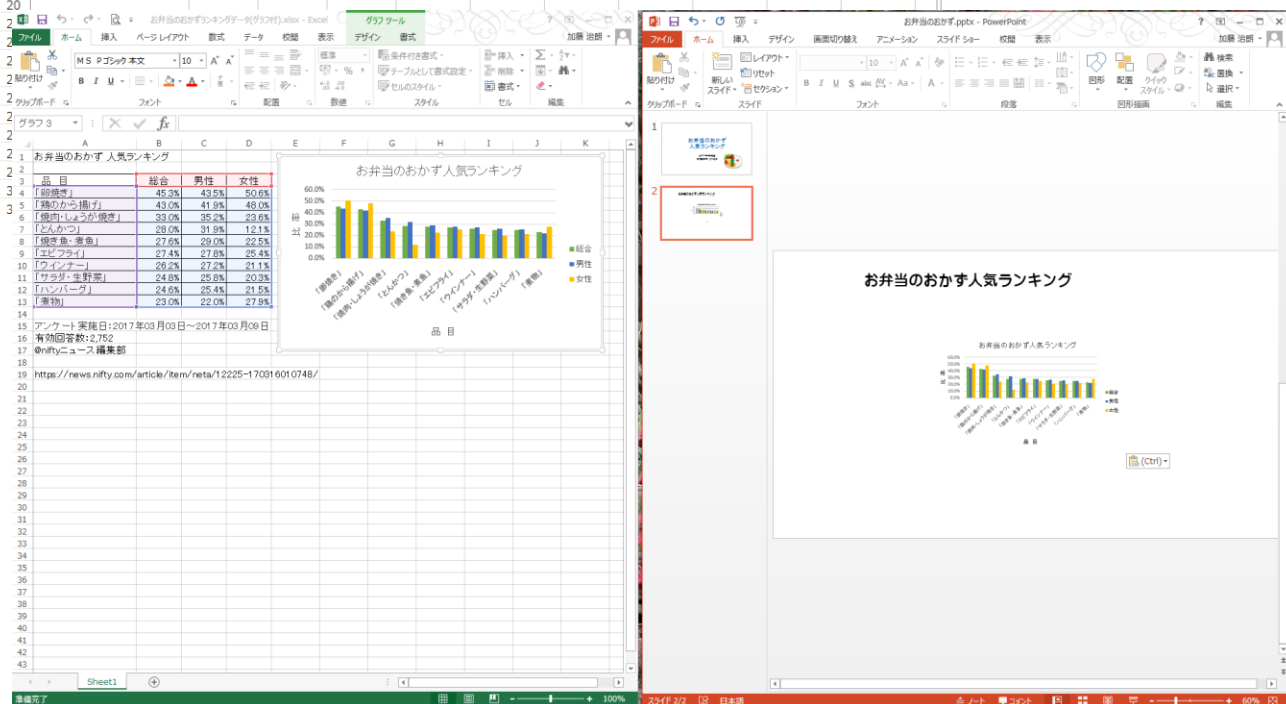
お弁当のおかずランキングデータ(グラフ付).xlsx - Excel
グラフ ツール
?
ファイル ホーム 挿入 ページ レイアウト 数式 データ 校閲 表示 デザイン 書式
加藤 治朗
貼り付け
MS Pゴシック 本文
10
B I U
標準
条件付き書式
テーブルとして書式設定
セルのスタイル
挿入
削除
書式
クリップボード フォント 配置 数値 スタイル セル 編集
グラフ 3
$fx$

| | A | B | C | D |
|---|---|---|---|---|
| 1 | お弁当のおかず 人気ランキング | | | |
| 2 | | | | |
| 3 | 品 目 | 総合 | 男性 | 女性 |
| 4 | 「卵焼き」 | 45.3% | 43.5% | 50.6% |
| 5 | 「鶏のから揚げ」 | 43.0% | 41.9% | 48.0% |
| 6 | 「豚肉・しょうが焼き」 | 33.0% | 35.2% | 23.6% |
| 7 | 「とんかつ」 | 28.0% | 31.9% | 12.1% |
| 8 | 「焼き魚・煮魚」 | 27.6% | 29.0% | 22.5% |
| 9 | 「エビフライ」 | 27.4% | 27.8% | 25.4% |
| 10 | 「ウインナー」 | 26.2% | 27.2% | 21.1% |
| 11 | 「サラダ・生野菜」 | 24.8% | 25.8% | 20.3% |
| 12 | 「ハンバーグ」 | 24.6% | 25.4% | 21.5% |
| 13 | 「煮物」 | 23.0% | 22.0% | 27.9% |

15 アンケート実施日:2017年03月03日～2017年03月09日
16 有効回答数:2,752
17 @niftyニュース編集部
19 https://news.nifty.com/article/item/neta/12225-170316010748/

お弁当のおかず人気ランキング
60.0% 50.0% 40.0% 30.0% 20.0% 10.0% 0.0%
比率
「卵焼き」 「鶏のから揚げ」 「豚肉・しょうが焼き」 「とんかつ」 「焼き魚・煮魚」 「エビフライ」 「ウインナー」 「サラダ・生野菜」 「ハンバーグ」 「煮物」
品 目
総合 男性 女性

Sheet1
準備完了
100%

お弁当のおかず.pptx - PowerPoint
ファイル ホーム 挿入 デザイン 画面切り替え アニメーション スライド ショー 校閲 表示
加藤 治朗
貼り付け
新しいスライド
レイアウト
リセット
セクション
クリップボード スライド フォント 段落 図形描画 編集
図形 配置 クイック スタイル
検索 置換 選択
1 お弁当のおかず人気ランキング
2
お弁当のおかず人気ランキング
お弁当のおかず人気ランキング
総合 男性 女性
品 目
(Ctrl)
スライド 2/2 日本語 ノート コメント 60%